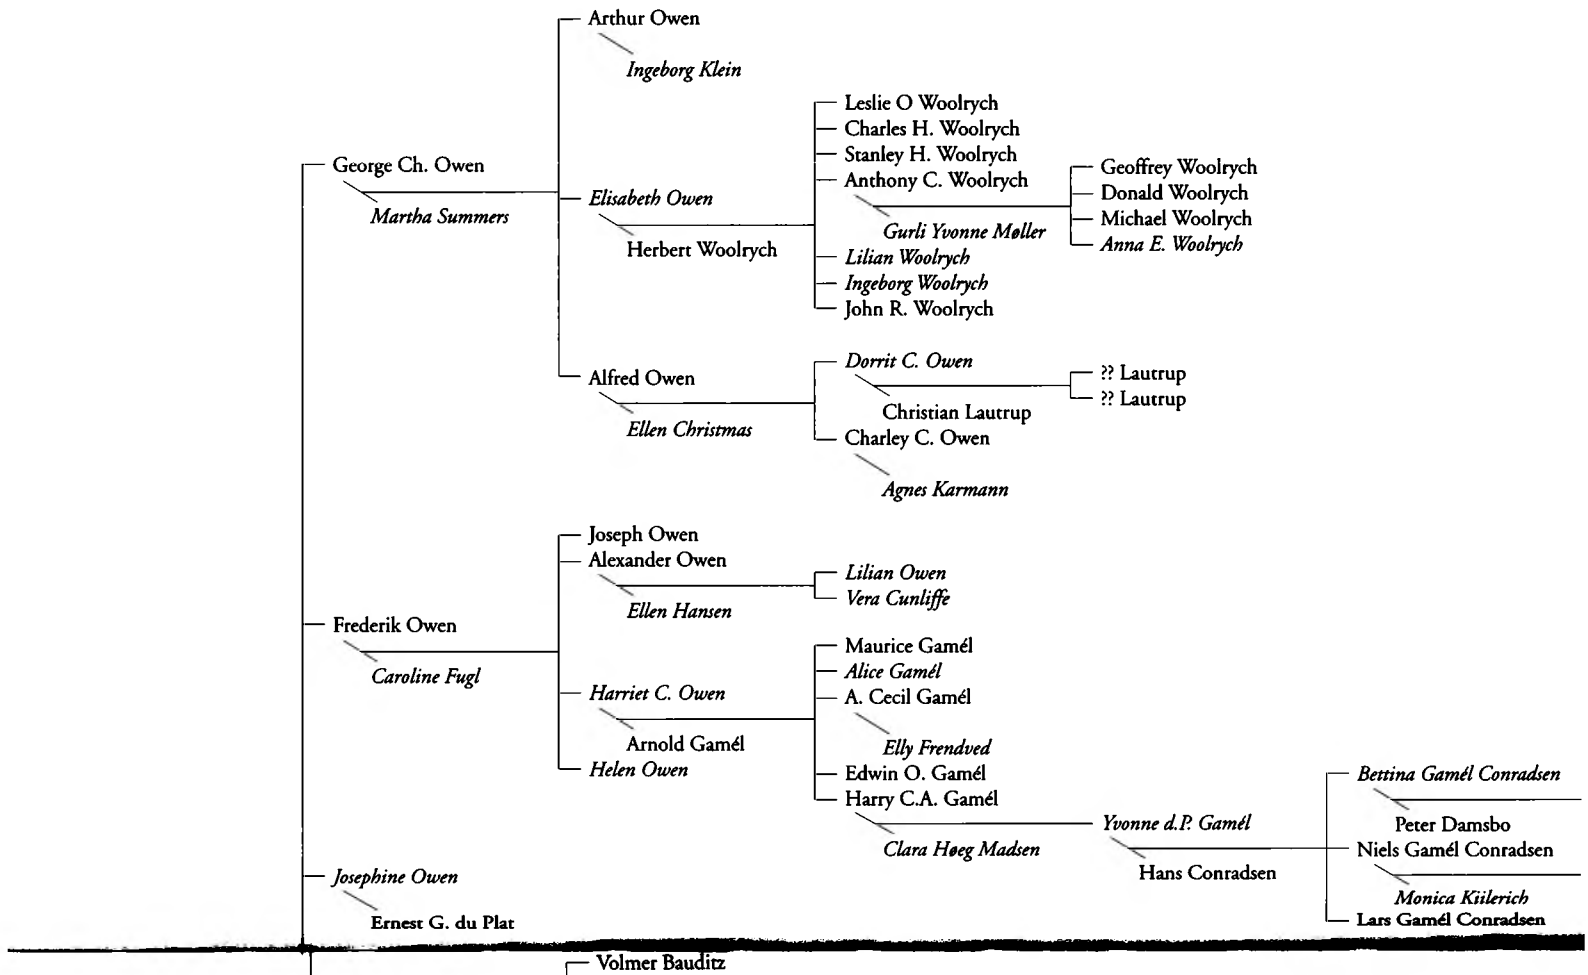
Arthur Owen
Ingeborg Klein

George Ch. Owen
Martha Summers

Elisabeth Owen
Herbert Woolrych

Leslie O Woolrych
Charles H. Woolrych
Stanley H. Woolrych
Anthony C. Woolrych
Gurli Yvonne Møller
Lilian Woolrych
Ingeborg Woolrych
John R. Woolrych

Geoffrey Woolrych
Donald Woolrych
Michael Woolrych
Anna E. Woolrych

Alfred Owen
Ellen Christmas

Dorrit C. Owen
Christian Lautrup
Charley C. Owen
Agnes Karmann

?? Lautrup
?? Lautrup

Frederik Owen
Caroline Fugl

Joseph Owen
Alexander Owen
Ellen Hansen

Lilian Owen
Vera Cunliffe

Harriet C. Owen
Arnold Gamél
Helen Owen

Maurice Gamél
Alice Gamél
A. Cecil Gamél
Elly Frendved
Edwin O. Gamél
Harry C.A. Gamél
Clara Høeg Madsen

Yvonne d.P. Gamél
Hans Conradsen

Bettina Gamél Conradsen
Peter Damsbo
Niels Gamél Conradsen
Monica Kiilerich
Lars Gamél Conradsen

Josephine Owen
Ernest G. du Plat

Volmer Bauditz